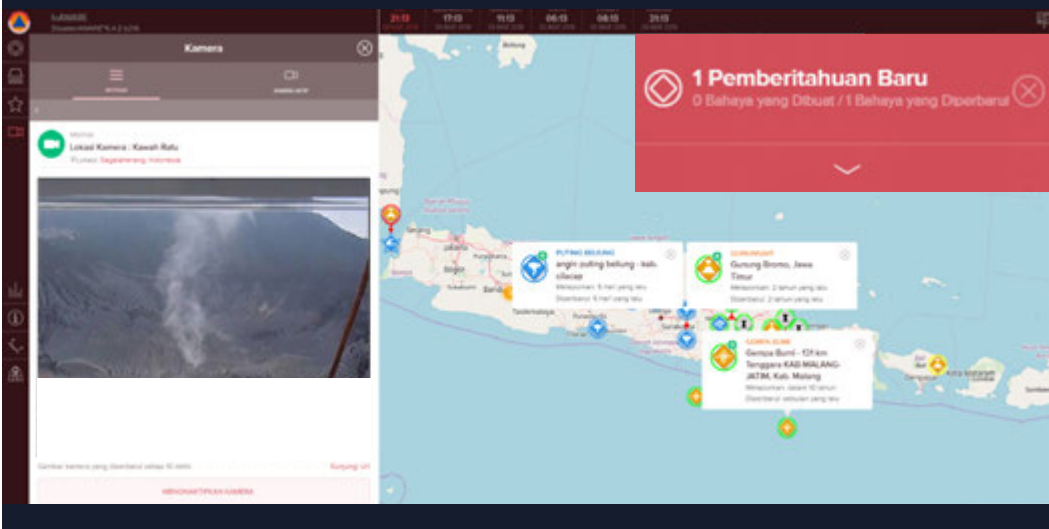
InaRISK

Kamera

Lokasi Kamera : Kawah Ratu

Lokasi: Sagalaherang, Indonesia

Gambar kamera yang diperbarui setiap 15 menit

Kunjungi url

MENGHAPTIKAN KAMERA

21:13

17:13

11:13

06:13

08:13

21:13

1 Pemberitahuan Baru

0 Bahaya yang Dibuat / 1 Bahaya yang Diperbarui

PUTING BELIUNG

angin puting beliung - kab. cilacap

Menjomkan: 5 hari yang lalu

Diperbarui: 5 hari yang lalu

GUNUNGAPI

Gunung Bromo, Jawa Timur

Menjomkan: 2 tahun yang lalu

Diperbarui: 2 tahun yang lalu

GEMPA BUMI

Gempa Bumi - 131 km Tenggara KAB-MALANG-JATIM, Kab. Malang

Menjomkan: sekitar 10 tahun

Diperbarui: sekitar 1 tahun yang lalu

Bogor

Bandung

Tasikmalaya

Surabaya

Denpasar

Kota Mataram